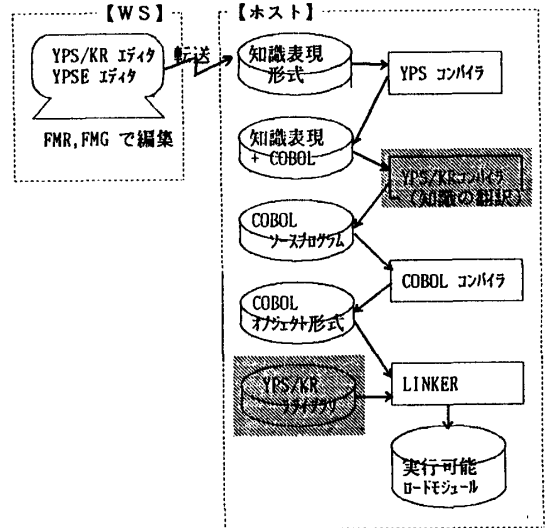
【WS】

YPS/KR エディタ
YPSE エディタ

FMR,FMG で編集

転送

【ホスト】

知識表現
形式

YPS コンパイラ

知識表現
+ COBOL

YPS/KRコンパイラ
（知識の翻訳）

COBOL
ソースプログラム

COBOL コンパイラ

COBOL
オブジェクト形式

YPS/KR
ライブラリ

LINKER

実行可能
ロードモジュール